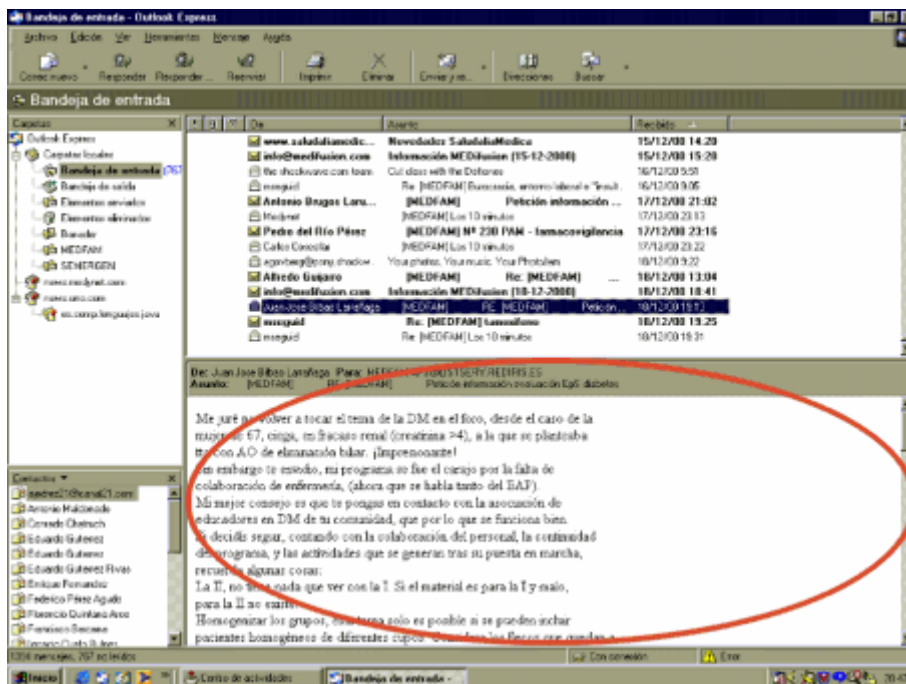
Bandeja de entrada - Outlook Express

Archivo Edición Ver Herramientas Mensaje Ayuda

Correo nuevo Responder Responder... Reenviar Imprimir Eliminar Enviar y rec... Direcciones Buscar

Bandeja de entrada

Carpetas

Outlook Express
Carpetas locales
Bandeja de entrada (767)
Bandeja de salida
Elementos enviados
Elementos eliminados
Borrador
MEDFAM
SEMERGEN
news.medynet.com
news.uma.com
es.comp.lenguajes.java

De | Asunto | Recibido

www.saludaliamedic... | Novedades SaludaliaMedica | 15/12/00 14:20
info@medifusion.com | Información MEDifusion (15-12-2000) | 15/12/00 15:20
the shockwave.com team | Cut class with the Daltones | 16/12/00 5:51
mseguid | Re: [MEDFAM] Burocracia, entorno laboral e "Insult... | 16/12/00 9:05
Antonio Brugos Laru... | [MEDFAM] Petición información ... | 17/12/00 21:02
Medynet | [MEDFAM] Los 10 minutos | 17/12/00 23:13
Pedro del Río Pérez | [MEDFAM] Nº 230 PAM - farmacovigilancia | 17/12/00 23:16
Carlos Conesilla | [MEDFAM] Los 10 minutos | 17/12/00 23:22
agentweg@sony.shockw... | Your photos. Your music. Your Photoken | 18/12/00 9:22
Alfredo Guijarro | [MEDFAM] Re: [MEDFAM] | 18/12/00 13:04
info@medifusion.com | Información MEDifusion (18-12-2000) | 18/12/00 18:41
Juan Jose Bilbao Larrañaga | [MEDFAM] RE: [MEDFAM] Petición... | 18/12/00 19:13
mseguid | Re: [MEDFAM] tamoxifeno | 18/12/00 19:25
mseguid | Re: [MEDFAM] Los 10 minutos | 18/12/00 19:31

De: Juan Jose Bilbao Larrañaga Para: MEDFAM@LISTSERV.REDIRIS.ES
Asunto: [MEDFAM] RE: [MEDFAM] Petición información evaluación EpS diabetes

Me juré no volver a tocar el tema de la DM en el foro, desde el caso de la mujer de 67, ciega, en fracaso renal (creatinina >4), a la que se plantaba tratar con AO de eliminación biliar. ¡Impresionante!
Sin embargo te estoido, mi programa se fue el carajo por la falta de colaboración de enfermería, (ahora que se habla tanto del EAP).
Mi mejor consejo es que te pongas en contacto con la asociación de educadores en DM de tu comunidad, que por lo que se funciona bien.
Si decidís seguir, contando con la colaboración del personal, la continuidad del programa, y las actividades que se generan tras su puesta en marcha, recuerda algunas cosas:
La II, no tiene nada que ver con la I. Si el material es para la I y malo, para la II no existe.
Homogenizar los grupos, esta tarea solo es posible si se pueden incluir pacientes homogéneos de diferentes cupos. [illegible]

Contactos

aandrez21@canal21.com
Antonio Maldonado
Conrado Chetruch
Eduardo Gutierez
Eduardo Gutierez
Eduardo Gutierez Rivas
Enrique Fernandez
Federico Pérez Agudo
Florencio Quintana Arce
Francisco Bercano
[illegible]

1316 mensajes, 767 no leídos | Con conexión | Error

Inicio | Centro de actividades | Bandeja de entrada -